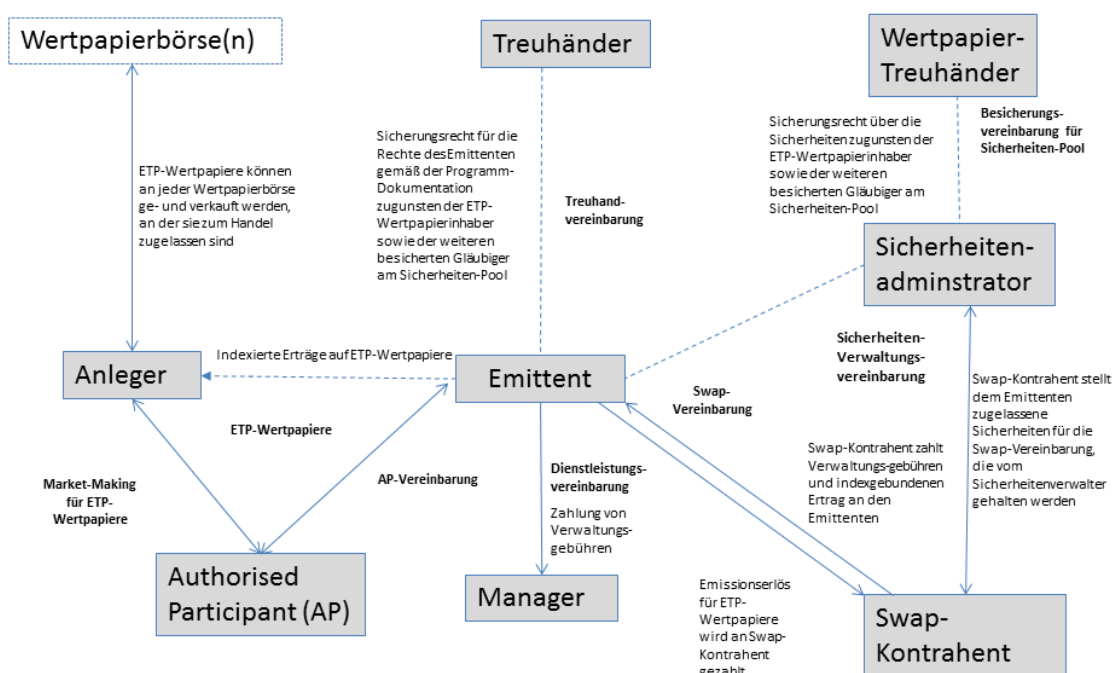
Wertpapierbörse(n)

Treuhänder

Wertpapier-Treuhänder

ETP-Wertpapiere können an jeder Wertpapierbörse ge- und verkauft werden, an der sie zum Handel zugelassen sind

Sicherungsrecht für die Rechte des Emittenten gemäß der Programm-Dokumentation zugunsten der ETP-Wertpapierinhaber sowie der weiteren besicherten Gläubiger am Sicherheiten-Pool

Treuhand-vereinbarung

Sicherungsrecht über die Sicherheiten zugunsten der ETP-Wertpapierinhaber sowie der weiteren besicherten Gläubiger am Sicherheiten-Pool

Besicherungs-vereinbarung für Sicherheiten-Pool

Sicherheiten-adminstrator

Anleger

Indexierte Erträge auf ETP-Wertpapiere

Emittent

Sicherheiten-Verwaltungs-vereinbarung

Swap-Vereinbarung

ETP-Wertpapiere

Market-Making für ETP-Wertpapiere

AP-Vereinbarung

Dienstleistungs-vereinbarung

Zahlung von Verwaltungs-gebühren

Swap-Kontrahent zahlt Verwaltungs-gebühren und indexgebundenen Ertrag an den Emittenten

Swap-Kontrahent stellt dem Emittenten zugelassene Sicherheiten für die Swap-Vereinbarung, die vom Sicherheitenverwalter gehalten werden

Authorised Participant (AP)

Manager

Emissionserlös für ETP-Wertpapiere wird an Swap-Kontrahent gezahlt

Swap-Kontrahent